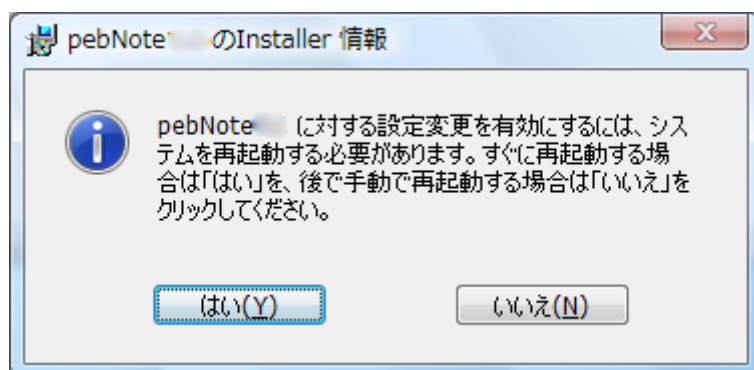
pebNote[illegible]のInstaller 情報

X

pebNote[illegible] に対する設定変更を有効にするには、システムを再起動する必要があります。すぐに再起動する場合は「はい」を、後で手動で再起動する場合は「いいえ」をクリックしてください。

はい(Y)

いいえ(N)